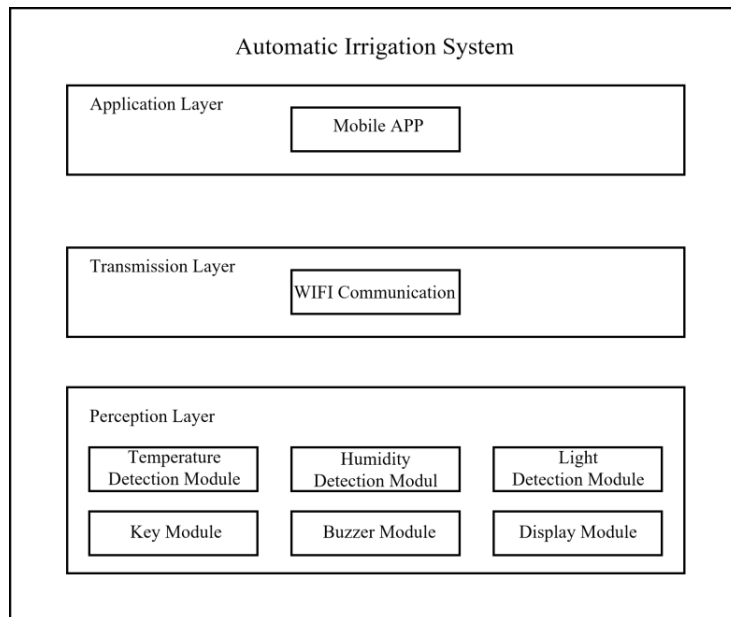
Automatic Irrigation System

Application Layer

Mobile APP

Transmission Layer

WIFI Communication

Perception Layer

Temperature Detection Module

Humidity Detection Modul

Light Detection Module

Key Module

Buzzer Module

Display Module